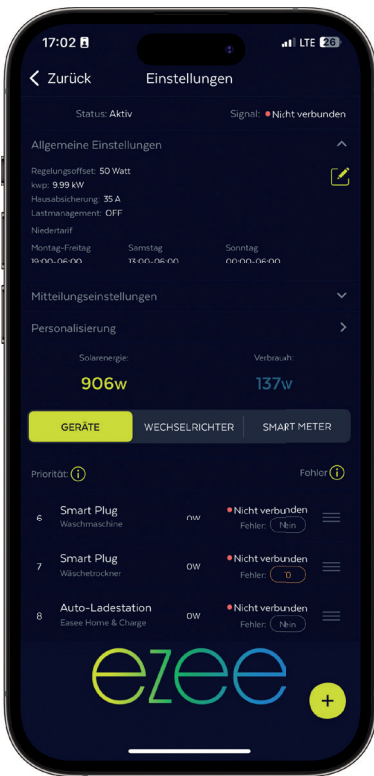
17:02 LTE 26

< Zurück Einstellungen

Status: Aktiv Signal: Nicht verbunden

Allgemeine Einstellungen

Regelungsoffset: 50 Watt
kwp: 9.99 kW
Hausabsicherung: 35 A
Lastmanagement: OFF

Niedertarif

| Montag-Freitag | Samstag | Sonntag |
|---|---|---|
| 19:00-06:00 | 13:00-06:00 | 00:00-06:00 |

Mitteilungseinstellungen

Personalisierung

Solarenergie: 906w

Verbrauch: 137w

GERÄTE WECHSELRICHTER SMART METER

Priorität: Fehler

6 Smart Plug Waschmaschine 0W Nicht verbunden Fehler: Nein

7 Smart Plug Wäschetrockner 0W Nicht verbunden Fehler: 0

8 Auto-Ladestation Easee Home & Charge 0W Nicht verbunden Fehler: Nein

ezee

+